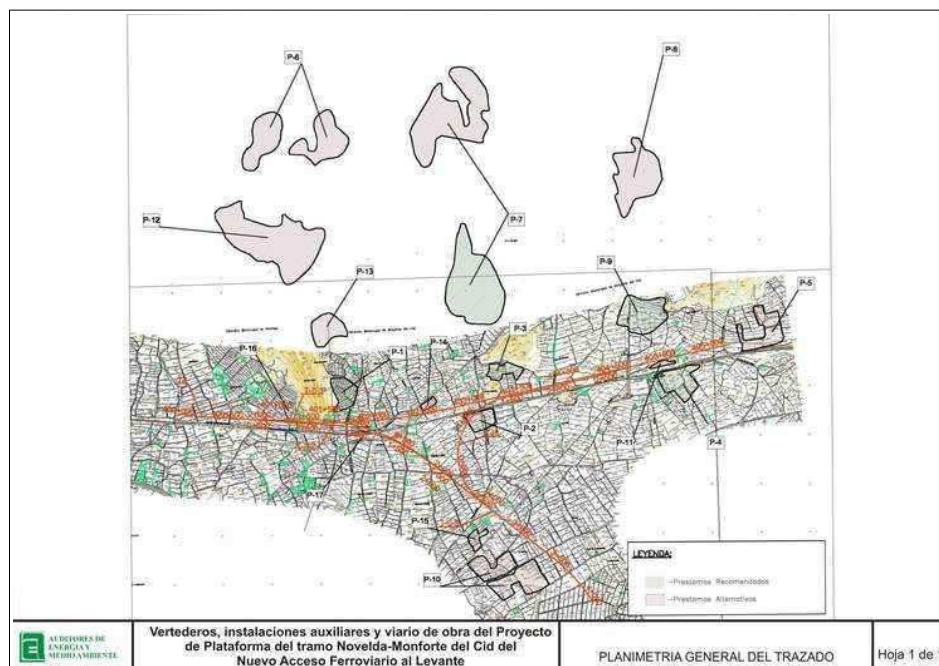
P-6

P-8

P-12

P-7

P-13

P-9

P-5

P-16

P-1

P-14

P-3

P-2

P-11

P-4

P-17

P-15

P-10

LEYENDA:

Prestamos Recomendados

Prestamos Alternativos

AUDITORES DE ENERGIA Y MEDIO AMBIENTE

Vertederos, instalaciones auxiliares y viario de obra del Proyecto de Plataforma del tramo Novelda-Monforte del Cid del Nuevo Acceso Ferroviario al Levante

PLANIMETRIA GENERAL DEL TRAZADO

Hoja 1 de